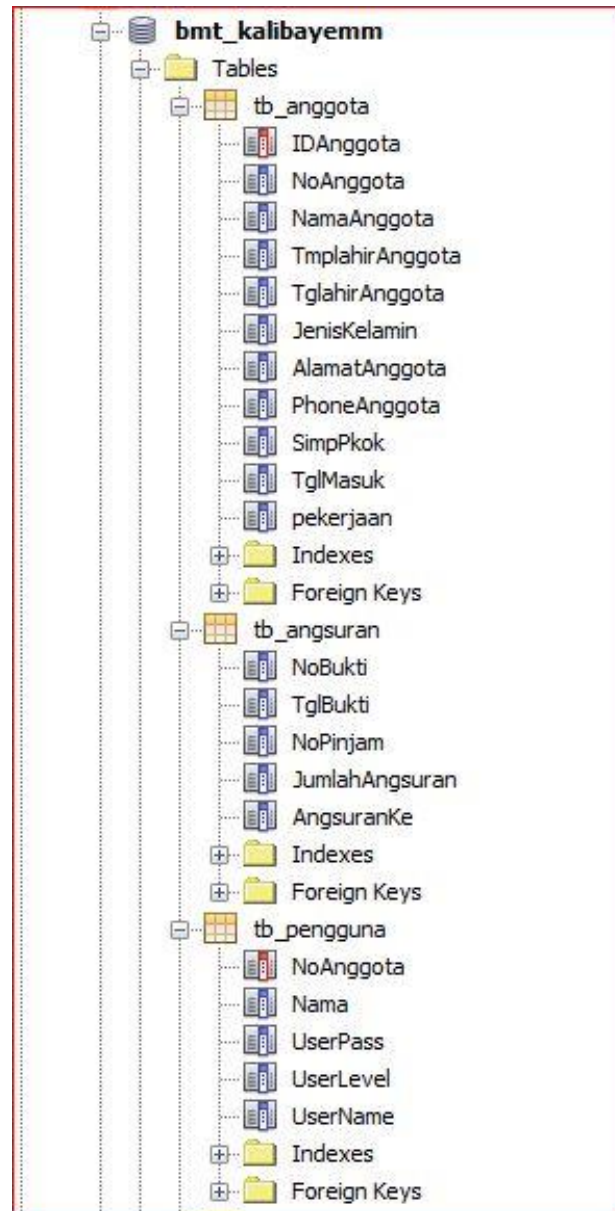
bmt_kalibayemm
Tables
tb_anggota
IDAnggota
NoAnggota
NamaAnggota
TmplahirAnggota
TglahirAnggota
JenisKelamin
AlamatAnggota
PhoneAnggota
SimpPkok
TglMasuk
pekerjaan
Indexes
Foreign Keys
tb_angsuran
NoBukti
TglBukti
NoPinjam
JumlahAngsuran
AngsuranKe
Indexes
Foreign Keys
tb_pengguna
NoAnggota
Nama
UserPass
UserLevel
UserName
Indexes
Foreign Keys